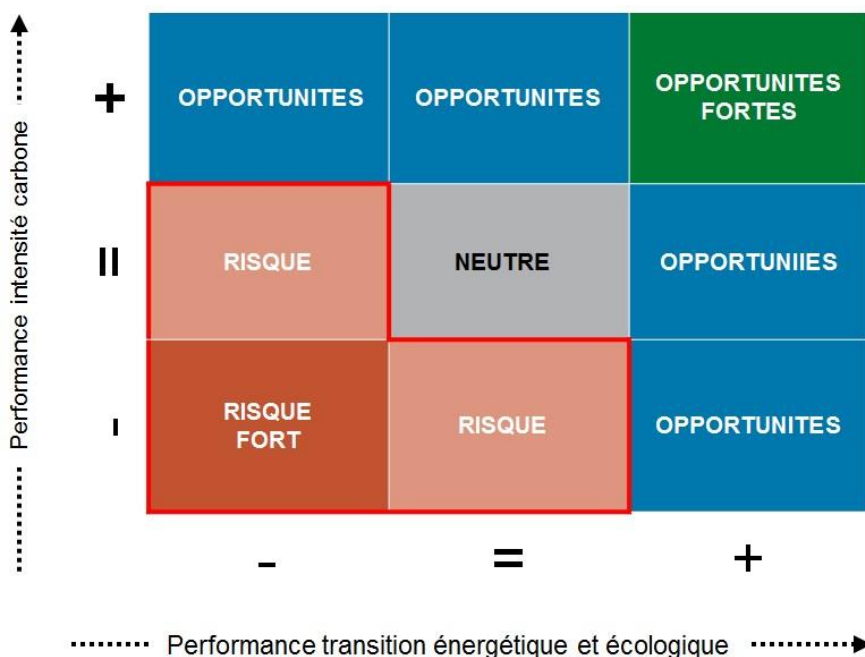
Performance intensité carbone

| | | | |
|---|---|---|---|
| + | OPPORTUNITES | OPPORTUNITES | OPPORTUNITES FORTES |
| = | RISQUE | NEUTRE | OPPORTUNIIES |
| - | RISQUE FORT | RISQUE | OPPORTUNITES |
| | - | = | + |

Performance transition énergétique et écologique